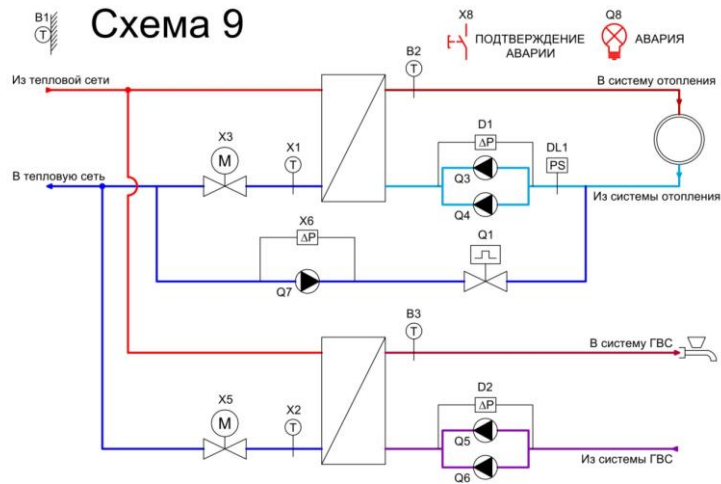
B1
T

Схема 9

X8
ПОДТВЕРЖДЕНИЕ АВАРИИ

Q8
АВАРИЯ

Из тепловой сети

B2
T

В систему отопления

X3
M

X1
T

D1
ΔP

DL1
PS

В тепловую сеть

Q3

Q4

Из системы отопления

X6
ΔP

Q1

Q7

B3
T

В систему ГВС

X5
M

X2
T

D2
ΔP

Q5

Q6

Из системы ГВС